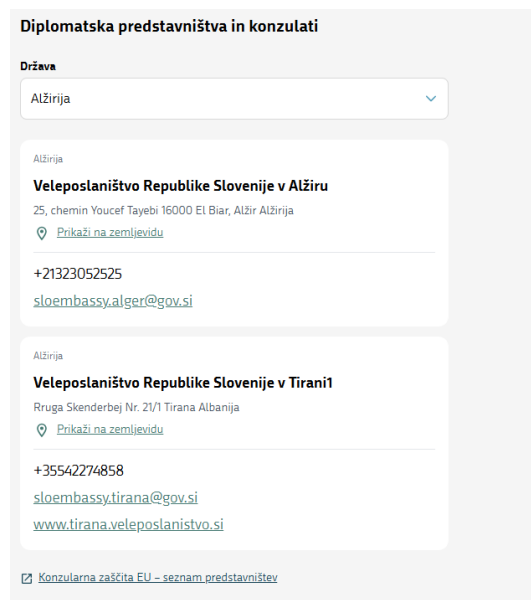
Diplomatska predstavništva in konzulati

Država

Alžirija

Alžirija

Veleposlaništvo Republike Slovenije v Alžiru

25, chemin Youcef Tayebi 16000 El Biar, Alžir Alžirija

Prikaži na zemljevidu

+21323052525

sloembassy.alger@gov.si

Alžirija

Veleposlaništvo Republike Slovenije v Tirani1

Rruga Skenderbej Nr. 21/1 Tirana Albanija

Prikaži na zemljevidu

+35542274858

sloembassy.tirana@gov.si

www.tirana.veleposlanistvo.si

Konzularna zaščita EU – seznam predstavništev